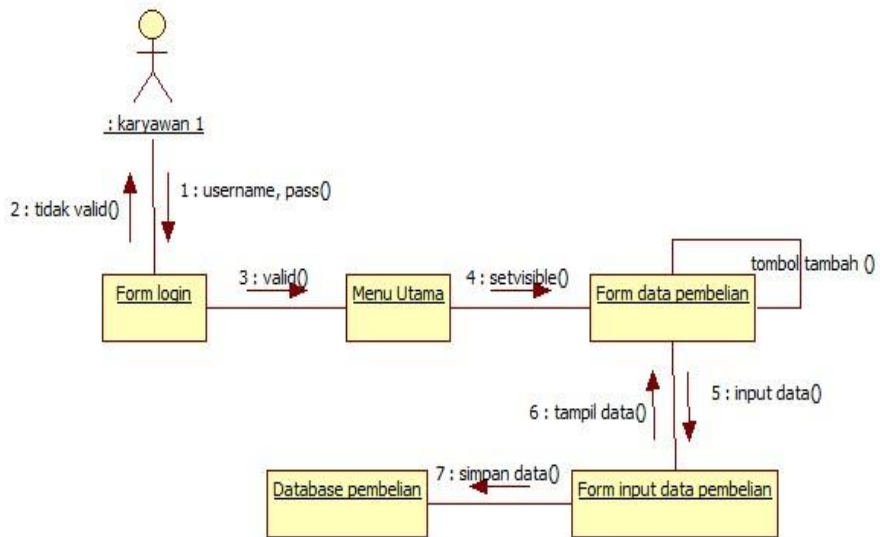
: karyawan 1

2 : tidak valid()

1 : username, pass()

Form login

3 : valid()

Menu Utama

4 : setvisible()

Form data pembelian

tombol tambah ()

6 : tampil data()

5 : input data()

Database pembelian

7 : simpan data()

Form input data pembelian